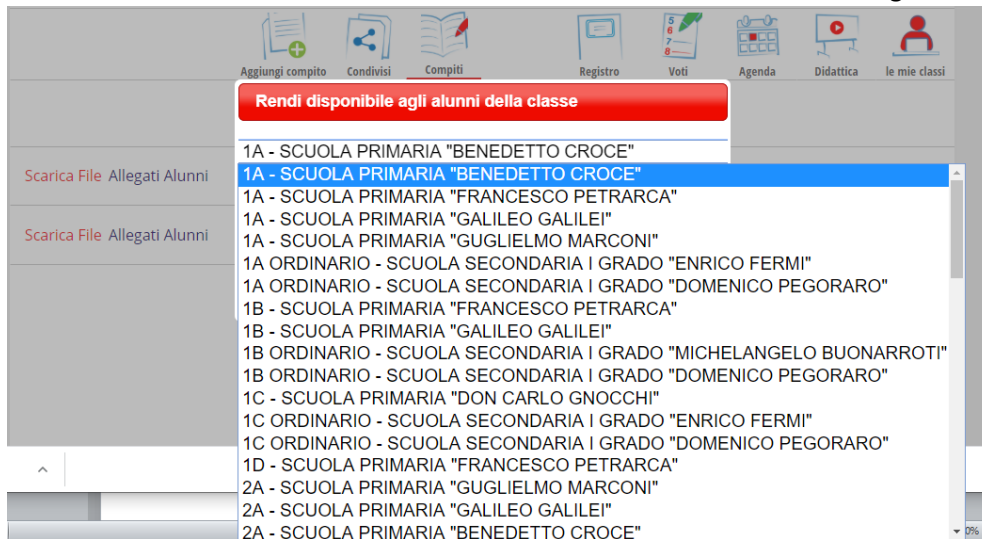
Aggiungi compito Condivisi Compiti Registro Voti Agenda Didattica le mie classi

Rendi disponibile agli alunni della classe

1A - SCUOLA PRIMARIA "BENEDETTO CROCE"

Scarica File Allegati Alunni

Scarica File Allegati Alunni

1A - SCUOLA PRIMARIA "BENEDETTO CROCE"
1A - SCUOLA PRIMARIA "FRANCESCO PETRARCA"
1A - SCUOLA PRIMARIA "GALILEO GALILEI"
1A - SCUOLA PRIMARIA "GUGLIELMO MARCONI"
1A ORDINARIO - SCUOLA SECONDARIA I GRADO "ENRICO FERMI"
1A ORDINARIO - SCUOLA SECONDARIA I GRADO "DOMENICO PEGORARO"
1B - SCUOLA PRIMARIA "FRANCESCO PETRARCA"
1B - SCUOLA PRIMARIA "GALILEO GALILEI"
1B ORDINARIO - SCUOLA SECONDARIA I GRADO "MICHELANGELO BUONARROTI"
1B ORDINARIO - SCUOLA SECONDARIA I GRADO "DOMENICO PEGORARO"
1C - SCUOLA PRIMARIA "DON CARLO GNOCCHI"
1C ORDINARIO - SCUOLA SECONDARIA I GRADO "ENRICO FERMI"
1C ORDINARIO - SCUOLA SECONDARIA I GRADO "DOMENICO PEGORARO"
1D - SCUOLA PRIMARIA "FRANCESCO PETRARCA"
2A - SCUOLA PRIMARIA "GUGLIELMO MARCONI"
2A - SCUOLA PRIMARIA "GALILEO GALILEI"
2A - SCUOLA PRIMARIA "BENEDETTO CROCE"